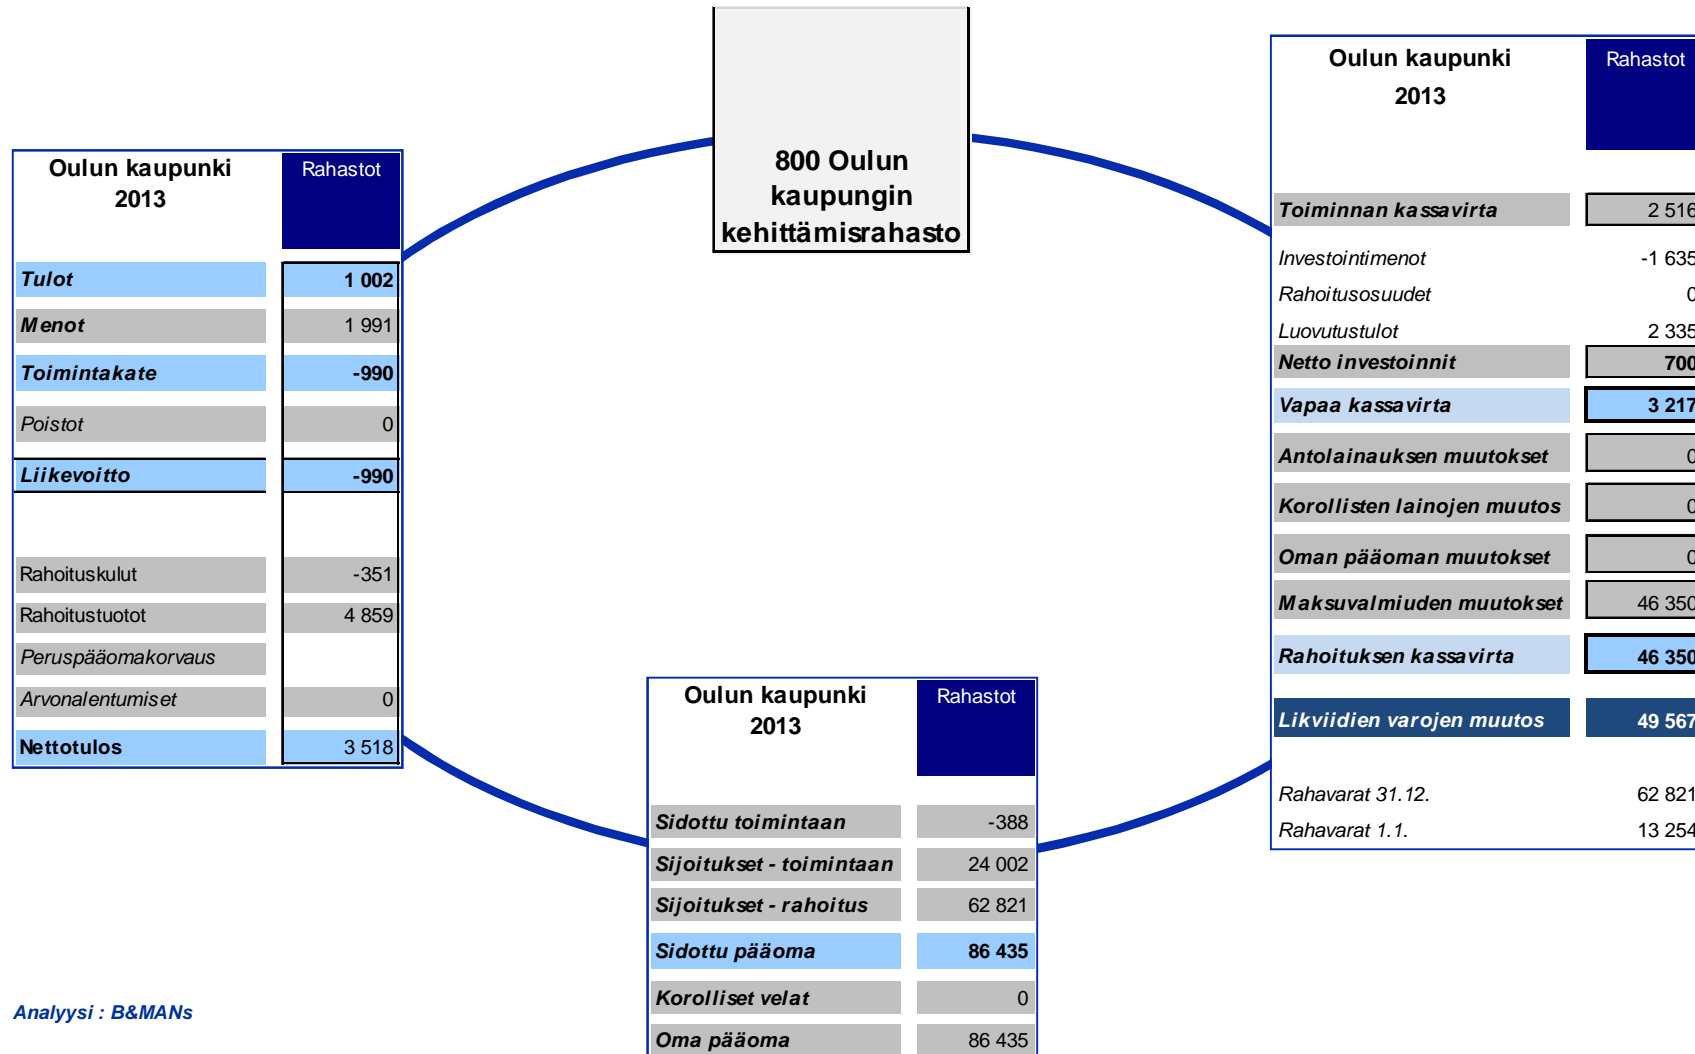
800 Oulun kaupungin kehittämisrahasto

Oulun kaupunki 2013

| | Rahastot |
|---|---|
| Tulot | 1 002 |
| Menot | 1 991 |
| Toimintakate | -990 |
| Poistot | 0 |
| Liikevoitto | -990 |
| Rahoituskulut | -351 |
| Rahoitustuotot | 4 859 |
| Peruspääomakorvaus | |
| Arvonalentumiset | 0 |
| Nettotulos | 3 518 |

Oulun kaupunki 2013

| | Rahastot |
|---|---|
| Toiminnan kassavirta | 2 516 |
| Investointimenot | -1 635 |
| Rahoitusosuudet | 0 |
| Luovutustulot | 2 335 |
| Netto investoinnit | 700 |
| Vapaa kassavirta | 3 217 |
| Antolainauksen muutokset | 0 |
| Korollisten lainojen muutos | 0 |
| Oman pääoman muutokset | 0 |
| Maksuvalmiuden muutokset | 46 350 |
| Rahoituksen kassavirta | 46 350 |
| Likviidien varojen muutos | 49 567 |
| Rahavarat 31.12. | 62 821 |
| Rahavarat 1.1. | 13 254 |

Oulun kaupunki 2013

| | Rahastot |
|---|---|
| Sidottu toimintaan | -388 |
| Sijoitukset - toimintaan | 24 002 |
| Sijoitukset - rahoitus | 62 821 |
| Sidottu pääoma | 86 435 |
| Korolliset velat | 0 |
| Oma pääoma | 86 435 |

Analyysi : B&MANs